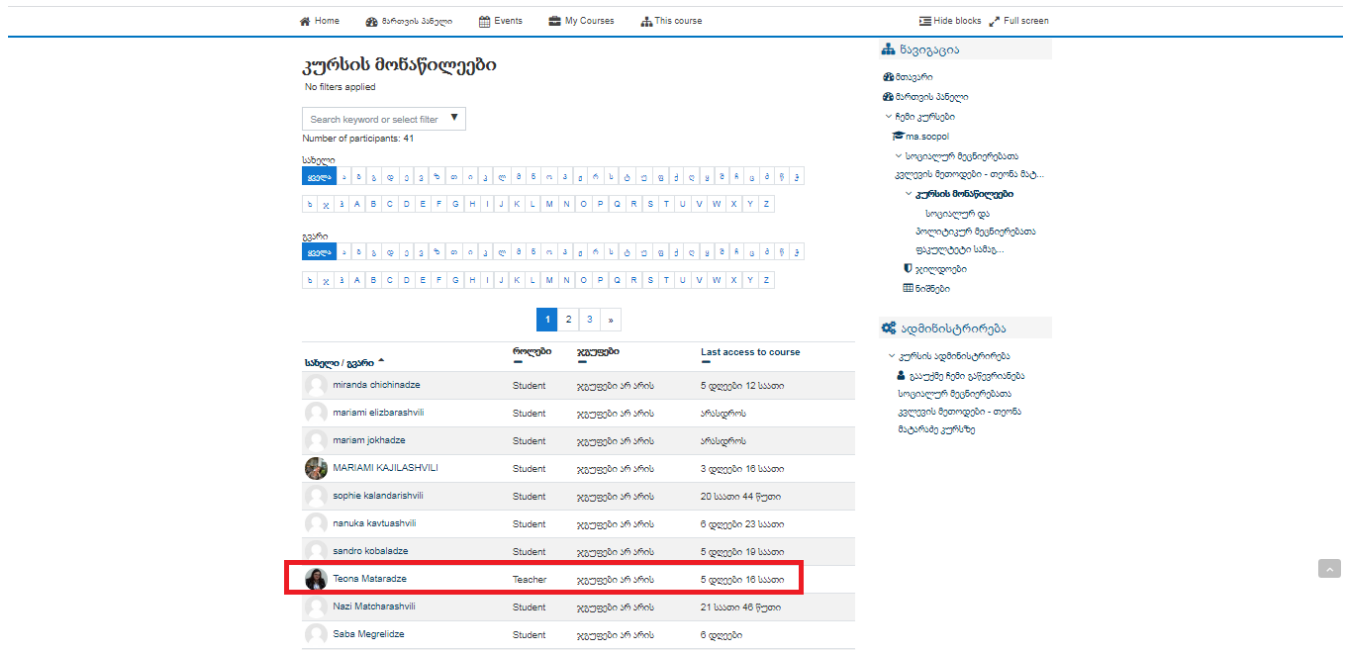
Home მართვის პანელი Events My Courses This course Hide blocks Full screen

კურსის მონაწილეები

No filters applied

Search keyword or select filter

Number of participants: 41

სახელი

ყველა ა ბ გ დ ე ვ ზ თ ი კ ლ მ ნ ო პ ჟ რ ს ტ უ ფ ქ ღ ყ შ ჩ ც ძ წ ჭ ხ ჯ ჰ A B C D E F G H I J K L M N O P Q R S T U V W X Y Z

გვარი

ყველა ა ბ გ დ ე ვ ზ თ ი კ ლ მ ნ ო პ ჟ რ ს ტ უ ფ ქ ღ ყ შ ჩ ც ძ წ ჭ ხ ჯ ჰ A B C D E F G H I J K L M N O P Q R S T U V W X Y Z

1 2 3 »

| სახელი / გვარი | როლები | ჯგუფები | Last access to course |
|---|---|---|---|
| miranda chichinadze | Student | ჯგუფები არ არის | 5 დღეები 12 საათი |
| mariami elizbarashvili | Student | ჯგუფები არ არის | არასდროს |
| mariam jokhadze | Student | ჯგუფები არ არის | არასდროს |
| MARIAMI KAJILASHVILI | Student | ჯგუფები არ არის | 3 დღეები 16 საათი |
| sophie kalandarishvili | Student | ჯგუფები არ არის | 20 საათი 44 წუთი |
| nanuka kavtuashvili | Student | ჯგუფები არ არის | 6 დღეები 23 საათი |
| sandro kobaladze | Student | ჯგუფები არ არის | 5 დღეები 19 საათი |
| Teona Mataradze | Teacher | ჯგუფები არ არის | 5 დღეები 16 საათი |
| Nazi Matcharashvili | Student | ჯგუფები არ არის | 21 საათი 46 წუთი |
| Saba Megrelidze | Student | ჯგუფები არ არის | 6 დღეები |

ნავიგაცია

მთავარი
მართვის პანელი
ჩემი კურსები
ma.socpol
სოციალურ მეცნიერებათა კვლევის მეთოდები - თეონა მატ...
კურსის მონაწილეები
სოციალურ და პოლიტიკურ მეცნიერებათა ფაკულტეტი სამაგ...
ჯილდოები
ნიშნები

ადმინისტრირება

კურსის ადმინისტრირება
გაუქმე ჩემი ჩაწერა სოციალურ მეცნიერებათა კვლევის მეთოდები - თეონა მატარაძე კურსზე